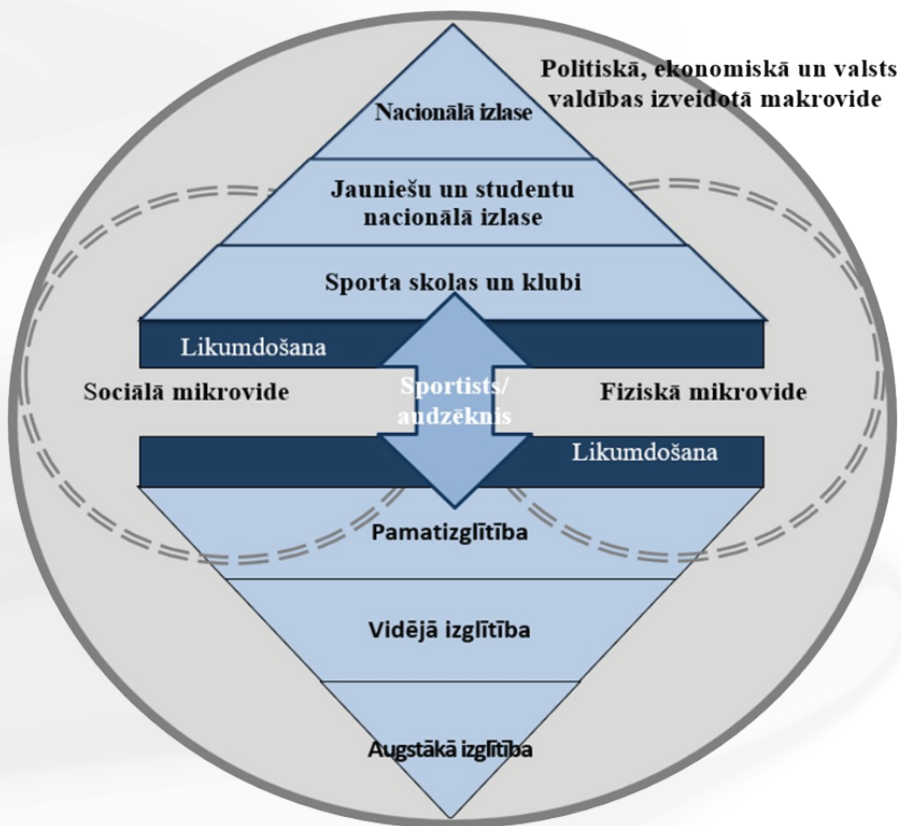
Politiskā, ekonomiskā un valsts valdības izveidotā makrovide

Nacionālā izlase

Jauniešu un studentu nacionālā izlase

Sporta skolas un klubi

Likumdošana

Sociālā mikrovide

Sportists/ audzēknis

Fiziskā mikrovide

Likumdošana

Pamatizglītība

Vidējā izglītība

Augstākā izglītība